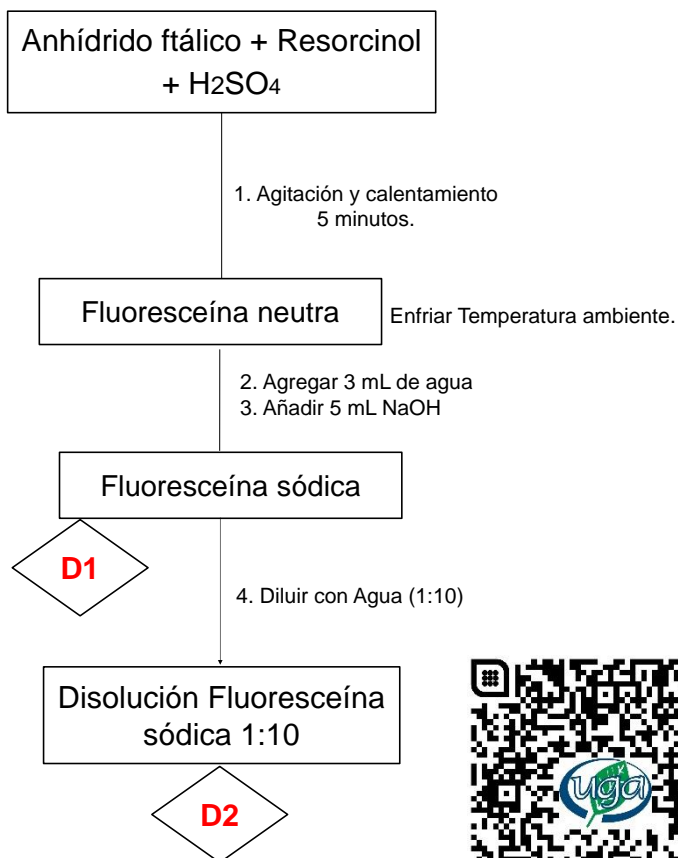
Anhídrido ftálico + Resorcinol + $H_2SO_4$

1. Agitación y calentamiento 5 minutos.

Fluoresceína neutra

Enfriar Temperatura ambiente.

2. Agregar 3 mL de agua
3. Añadir 5 mL NaOH

Fluoresceína sódica

D1

4. Diluir con Agua (1:10)

Disolución Fluoresceína sódica 1:10

D2

uga